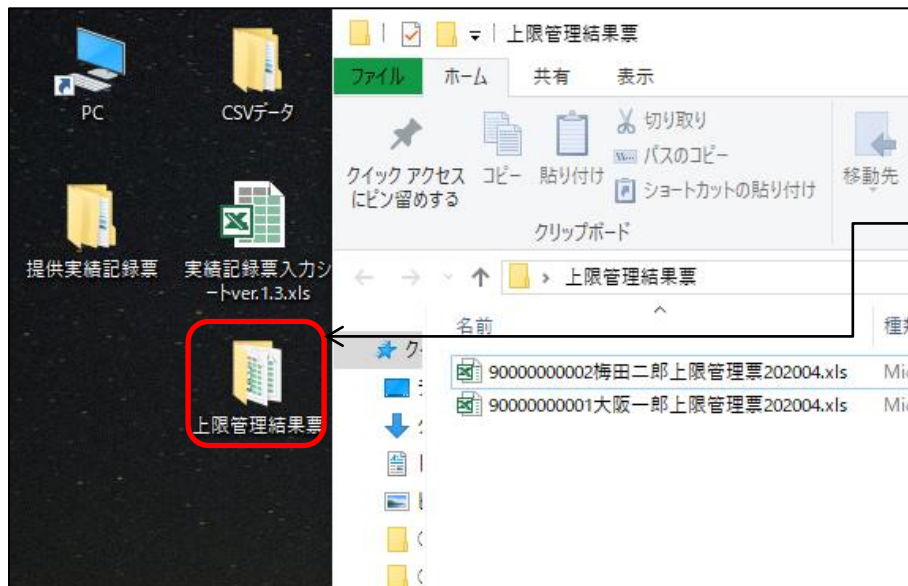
PC

CSVデータ

提供実績記録票

実績記録票入力シートver.1.3.xls

上限管理結果票

上限管理結果票

ファイル ホーム 共有 表示

クイック アクセスにピン留めする

コピー

貼り付け

切り取り

パスのコピー

ショートカットの貼り付け

クリップボード

移動先

上限管理結果票

名前

種

9000000002梅田二郎上限管理票202004.xls

Mic

9000000001大阪一郎上限管理票202004.xls

Mic